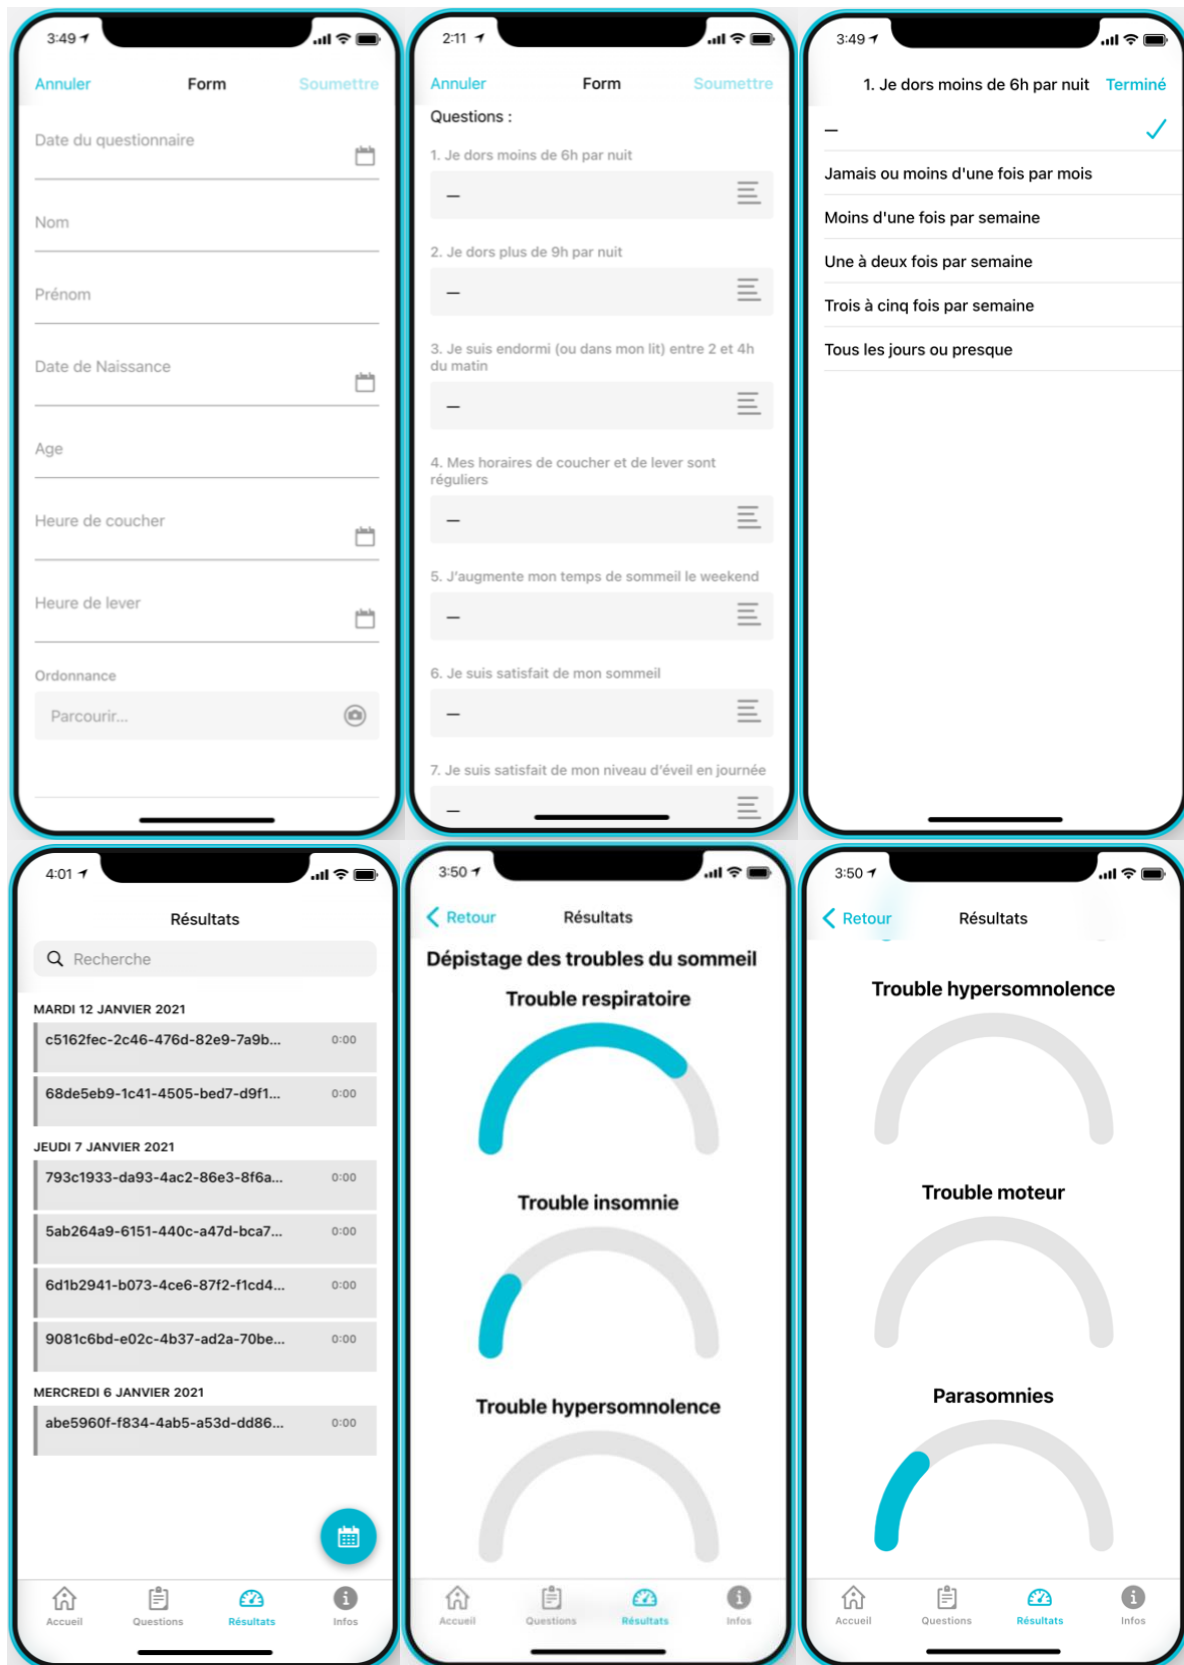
3:49

Annuler Form Soumettre

Date du questionnaire

Nom

Prénom

Date de Naissance

Age

Heure de coucher

Heure de lever

Ordonnance

Parcourir...

2:11

Annuler Form Soumettre

Questions :

1. Je dors moins de 6h par nuit

–

2. Je dors plus de 9h par nuit

–

3. Je suis endormi (ou dans mon lit) entre 2 et 4h du matin

–

4. Mes horaires de coucher et de lever sont réguliers

–

5. J'augmente mon temps de sommeil le weekend

–

6. Je suis satisfait de mon sommeil

–

7. Je suis satisfait de mon niveau d'éveil en journée

–

3:49

1. Je dors moins de 6h par nuit Terminé

–

Jamais ou moins d'une fois par mois

Moins d'une fois par semaine

Une à deux fois par semaine

Trois à cinq fois par semaine

Tous les jours ou presque

4:01

Résultats

Recherche

MARDI 12 JANVIER 2021

c5162fec-2c46-476d-82e9-7a9b... 0:00

68de5eb9-1c41-4505-bed7-d9f1... 0:00

JEUDI 7 JANVIER 2021

793c1933-da93-4ac2-86e3-8f6a... 0:00

5ab264a9-6151-440c-a47d-bca7... 0:00

6d1b2941-b073-4ce6-87f2-f1cd4... 0:00

9081c6bd-e02c-4b37-ad2a-70be... 0:00

MERCREDI 6 JANVIER 2021

abe5960f-f834-4ab5-a53d-dd86... 0:00

Accueil Questions Résultats Infos

3:50

Retour Résultats

Dépistage des troubles du sommeil

Trouble respiratoire

Trouble insomnie

Trouble hypersomnolence

Accueil Questions Résultats Infos

3:50

Retour Résultats

Trouble hypersomnolence

Trouble moteur

Parasomnies

Accueil Questions Résultats Infos